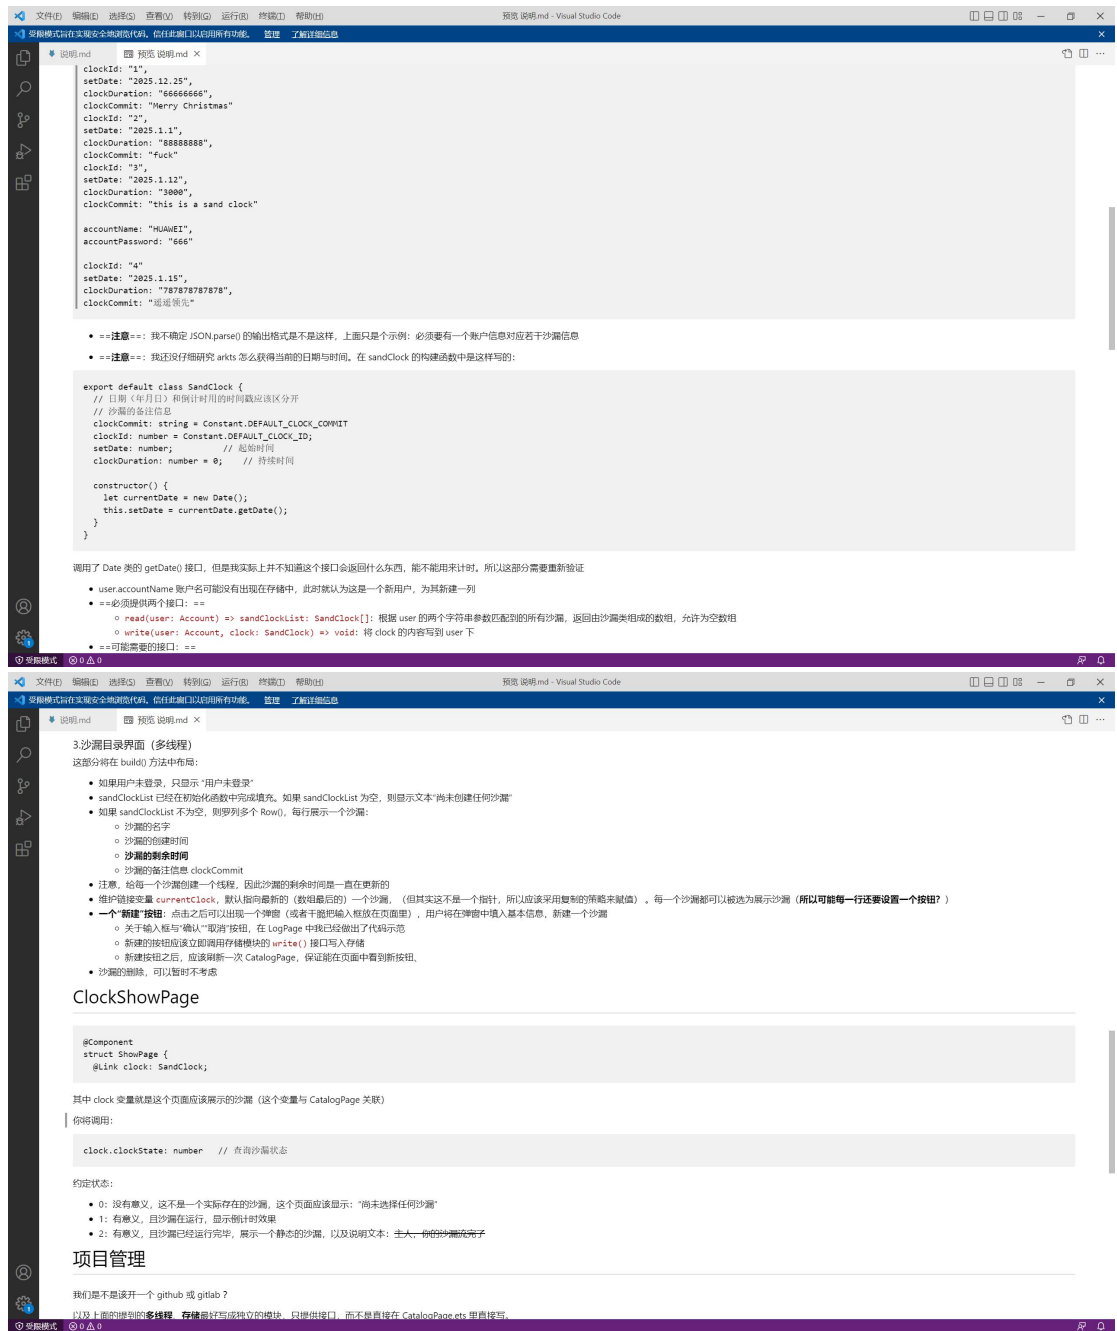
文件(F) 编辑(E) 选择(S) 查看(V) 转到(G) 运行(R) 终端(T) 帮助(H)
预览 说明.md - Visual Studio Code

受限模式旨在实现安全地浏览代码。信任此窗口以启用所有功能。 管理 了解详细信息

说明.md 预览 说明.md ×

clockId: "1",
setDate: "2025.12.25",
clockDuration: "66666666",
clockCommit: "Merry Christmas"
clockId: "2",
setDate: "2025.1.1",
clockDuration: "88888888",
clockCommit: "fuck"
clockId: "3",
setDate: "2025.1.12",
clockDuration: "3000",
clockCommit: "this is a sand clock"

accountName: "HUAWEI",
accountPassword: "666"

clockId: "4"
setDate: "2025.1.15",
clockDuration: "787878787878",
clockCommit: "遥遥领先"

• ==注意==: 我不确定 JSON.parse() 的输出格式是不是这样，上面只是个示例：必须要有一个账户信息对应若干沙漏信息
• ==注意==: 我还没仔细研究 arkts 怎么获得当前的日期与时间。在 sandClock 的构建函数中是这样写的：

export default class SandClock {
  // 日期（年月日）和倒计时用的时间戳应该区分开
  // 沙漏的备注信息
  clockCommit: string = Constant.DEFAULT_CLOCK_COMMIT
  clockId: number = Constant.DEFAULT_CLOCK_ID;
  setDate: number;          // 起始时间
  clockDuration: number = 0;    // 持续时间

  constructor() {
    let currentDate = new Date();
    this.setDate = currentDate.getDate();
  }
}

调用了 Date 类的 getDate() 接口，但是我实际上并不知道这个接口会返回什么东西，能不能用来计时。所以这部分需要重新验证

• user.accountName 账户名可能没有出现在存储中，此时就认为这是一个新用户，为其新建一列
• ==必须提供两个接口：==
  ○ read(user: Account) => sandClockList: SandClock[]: 根据 user 的两个字符串参数匹配到的所有沙漏，返回由沙漏类组成的数组，允许为空数组
  ○ write(user: Account, clock: SandClock) => void: 将 clock 的内容写到 user 下
• ==可能需要的接口：==

受限模式 ⊗ 0 ⚠ 0

文件(F) 编辑(E) 选择(S) 查看(V) 转到(G) 运行(R) 终端(T) 帮助(H)
预览 说明.md - Visual Studio Code

受限模式旨在实现安全地浏览代码。信任此窗口以启用所有功能。 管理 了解详细信息

说明.md 预览 说明.md ×

3.沙漏目录界面（多线程）

这部分将在 build() 方法中布局：

• 如果用户未登录，只显示 "用户未登录"
• sandClockList 已经在初始化函数中完成填充。如果 sandClockList 为空，则显示文本"尚未创建任何沙漏"
• 如果 sandClockList 不为空，则罗列多个 Row()，每行展示一个沙漏：
  ○ 沙漏的名字
  ○ 沙漏的创建时间
  ○ **沙漏的剩余时间**
  ○ 沙漏的备注信息 clockCommit
• 注意，给每一个沙漏创建一个线程，因此沙漏的剩余时间是一直在更新的
• 维护链接变量 currentClock，默认指向最新的（数组最后的）一个沙漏。（但其实这不是一个指针，所以应该采用复制的策略来赋值）。每一个沙漏都可以被选为展示沙漏（**所以可能每一行还要设置一个按钮？**）
• **一个"新建"按钮**：点击之后可以出现一个弹窗（或者干脆把输入框放在页面里），用户将在弹窗中填入基本信息，新建一个沙漏
  ○ 关于输入框与"确认""取消"按钮，在 LogPage 中我已经做出了代码示范
  ○ 新建的按钮应该立即调用存储模块的 write() 接口写入存储
  ○ 新建按钮之后，应该刷新一次 CatalogPage，保证能在页面中看到新按钮、
• 沙漏的删除，可以暂时不考虑

ClockShowPage

@Component
struct ShowPage {
  @Link clock: SandClock;

其中 clock 变量就是这个页面应该展示的沙漏（这个变量与 CatalogPage 关联）

你将调用：

clock.clockState: number    // 查询沙漏状态

约定状态：

• 0：没有意义，这不是一个实际存在的沙漏，这个页面应该显示："尚未选择任何沙漏"
• 1：有意义，且沙漏在运行，显示倒计时效果
• 2：有意义，且沙漏已经运行完毕，展示一个静态的沙漏，以及说明文本：~~主人，你的沙漏流完了~~

项目管理

我们是不是该开一个 github 或 gitlab？

以及上面的提到的**多线程**、**存储**最好写成独立的模块，只提供接口，而不是直接在 CatalogPage.ets 里直接写。

受限模式 ⊗ 0 ⚠ 0